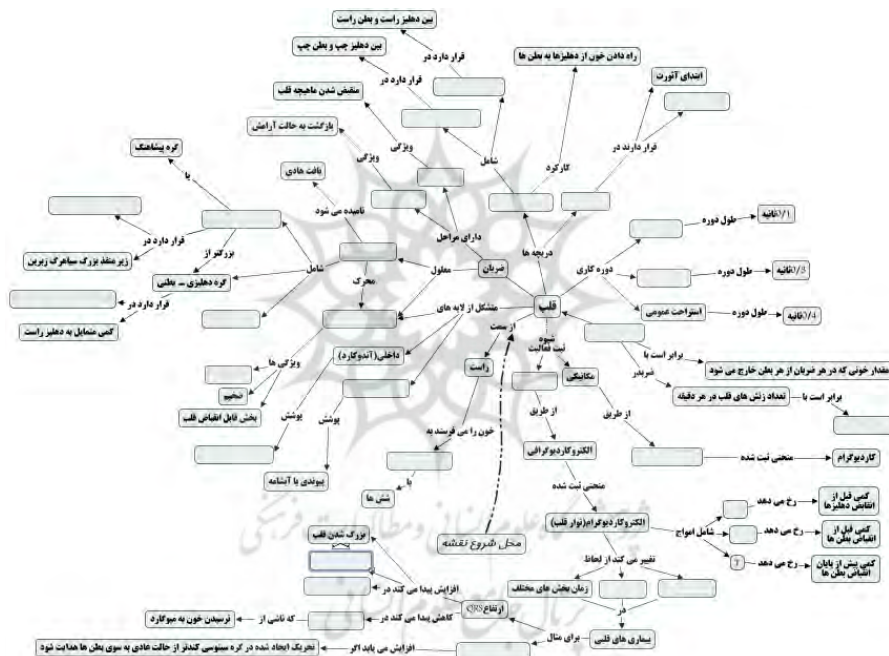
بین دهلیز راست و بطن راست
قرار دارد در
بین دهلیز چپ و بطن چپ
قرار دارد در
راه دادن خون از دهلیزها به بطن ها
منقبض شدن ماهیچه قلب
ابتدای آئورت
بازگشت به حالت آرامش
ویژگی
شامل
کارکرد
قرار دارند در
ویژگی
گره پیشاهنگ
بافت هادی
دارای مراحل
دریچه ها
با
نامیده می شود
قرار دارد در
بزرگتر از
ضربان
معلول
زیر منفذ بزرگ سیاهرگ زبرین
شامل
محرک
دوره کاری
طول دوره
1/1ثانیه
گره دهلیزی ـ بطنی
طول دوره
3/1ثانیه
قرار دارد در
متشکل از لایه های
قلب
استراحت عمومی
طول دوره
4/1ثانیه
کمی متمایل به دهلیز راست
از سمت
شیوه ثبت فعالیت
برابر است با
داخلی(آندوکارد)
ویژگی ها
راست
مکانیکی
ضربدر
مقدار خونی که در هر ضربان از هر بطن خارج می شود
برابر است با
تعداد زنش های قلب در هر دقیقه
ضخیم
از طریق
از طریق
بخش قابل انقباض قلب
پوشش
خون را می فرستد به
پوشش
الکتروکاردیوگرافی
کاردیوگرام
منحنی ثبت شده
با
پیوندی یا آشامه
منحنی ثبت شده
شش ها
کمی قبل از انقباض دهلیزها
رخ می دهد
بزرگ شدن قلب
الکتروکاردیوگرام(نوار قلب)
شامل امواج
رخ می دهد
کمی قبل از انقباض بطن ها
محل شروع نقشه
تغییر می کند از لحاظ
رخ می دهد
کمی پیش از پایان انقباض بطن ها
؟
افزایش پیدا می کند در
زمان بخش های مختلف
ارتفاع QRS
کاهش پیدا می کند در
در
که ناشی از
نرسیدن خون به میوکارد
بیماری های قلبی
برای مثال
افزایش می یابد اگر
تحریک ایجاد شده در گره سینوسی کندتر از حالت عادی به سوی بطن ها هدایت شود